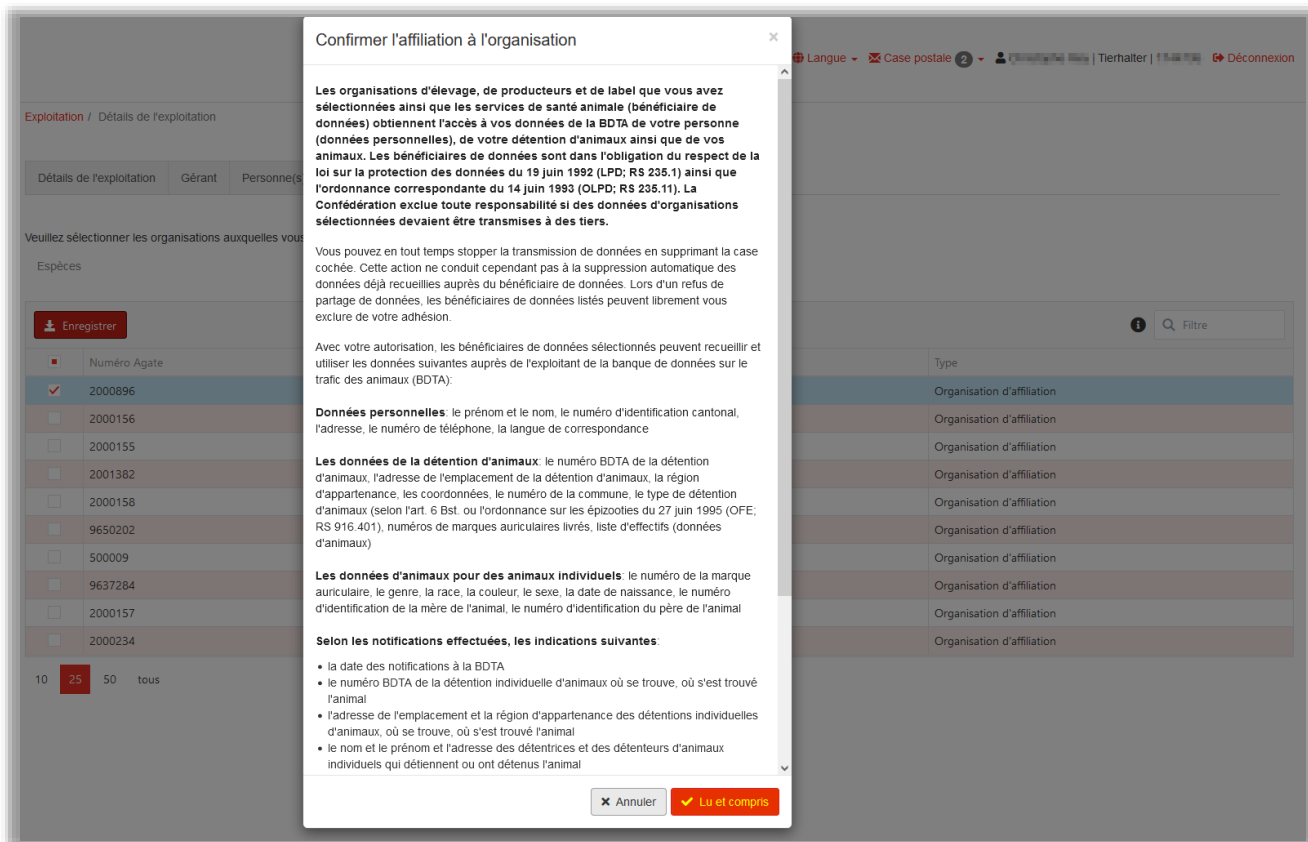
Langue ▾ Case postale 2 ▾ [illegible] | Tierhalter | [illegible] Déconnexion

Exploitation / Détails de l'exploitation

Détails de l'exploitation | Gérant | Personne(s

Veuillez sélectionner les organisations auxquelles vous

Espèces

Enregistrer

Filtre

| | Numéro Agate | Type |
|---|---|---|
| ✓ | 2000896 | Organisation d'affiliation |
| | 2000156 | Organisation d'affiliation |
| | 2000155 | Organisation d'affiliation |
| | 2001382 | Organisation d'affiliation |
| | 2000158 | Organisation d'affiliation |
| | 9650202 | Organisation d'affiliation |
| | 500009 | Organisation d'affiliation |
| | 9637284 | Organisation d'affiliation |
| | 2000157 | Organisation d'affiliation |
| | 2000234 | Organisation d'affiliation |

10 25 50 tous

Confirmer l'affiliation à l'organisation

×

**Les organisations d'élevage, de producteurs et de label que vous avez sélectionnées ainsi que les services de santé animale (bénéficiaire de données) obtiennent l'accès à vos données de la BDTA de votre personne (données personnelles), de votre détention d'animaux ainsi que de vos animaux. Les bénéficiaires de données sont dans l'obligation du respect de la loi sur la protection des données du 19 juin 1992 (LPD; RS 235.1) ainsi que l'ordonnance correspondante du 14 juin 1993 (OLPD; RS 235.11). La Confédération exclue toute responsabilité si des données d'organisations sélectionnées devaient être transmises à des tiers.**

Vous pouvez en tout temps stopper la transmission de données en supprimant la case cochée. Cette action ne conduit cependant pas à la suppression automatique des données déjà recueillies auprès du bénéficiaire de données. Lors d'un refus de partage de données, les bénéficiaires de données listés peuvent librement vous exclure de votre adhésion.

Avec votre autorisation, les bénéficiaires de données sélectionnés peuvent recueillir et utiliser les données suivantes auprès de l'exploitant de la banque de données sur le trafic des animaux (BDTA):

**Données personnelles**: le prénom et le nom, le numéro d'identification cantonal, l'adresse, le numéro de téléphone, la langue de correspondance

**Les données de la détention d'animaux**: le numéro BDTA de la détention d'animaux, l'adresse de l'emplacement de la détention d'animaux, la région d'appartenance, les coordonnées, le numéro de la commune, le type de détention d'animaux (selon l'art. 6 Bst. ou l'ordonnance sur les épizooties du 27 juin 1995 (OFE; RS 916.401), numéros de marques auriculaires livrés, liste d'effectifs (données d'animaux)

**Les données d'animaux pour des animaux individuels**: le numéro de la marque auriculaire, le genre, la race, la couleur, le sexe, la date de naissance, le numéro d'identification de la mère de l'animal, le numéro d'identification du père de l'animal

**Selon les notifications effectuées, les indications suivantes**:

- la date des notifications à la BDTA
- le numéro BDTA de la détention individuelle d'animaux où se trouve, où s'est trouvé l'animal
- l'adresse de l'emplacement et la région d'appartenance des détentions individuelles d'animaux, où se trouve, où s'est trouvé l'animal
- le nom et le prénom et l'adresse des détentrices et des détenteurs d'animaux individuels qui détiennent ou ont détenus l'animal

Annuler | Lu et compris